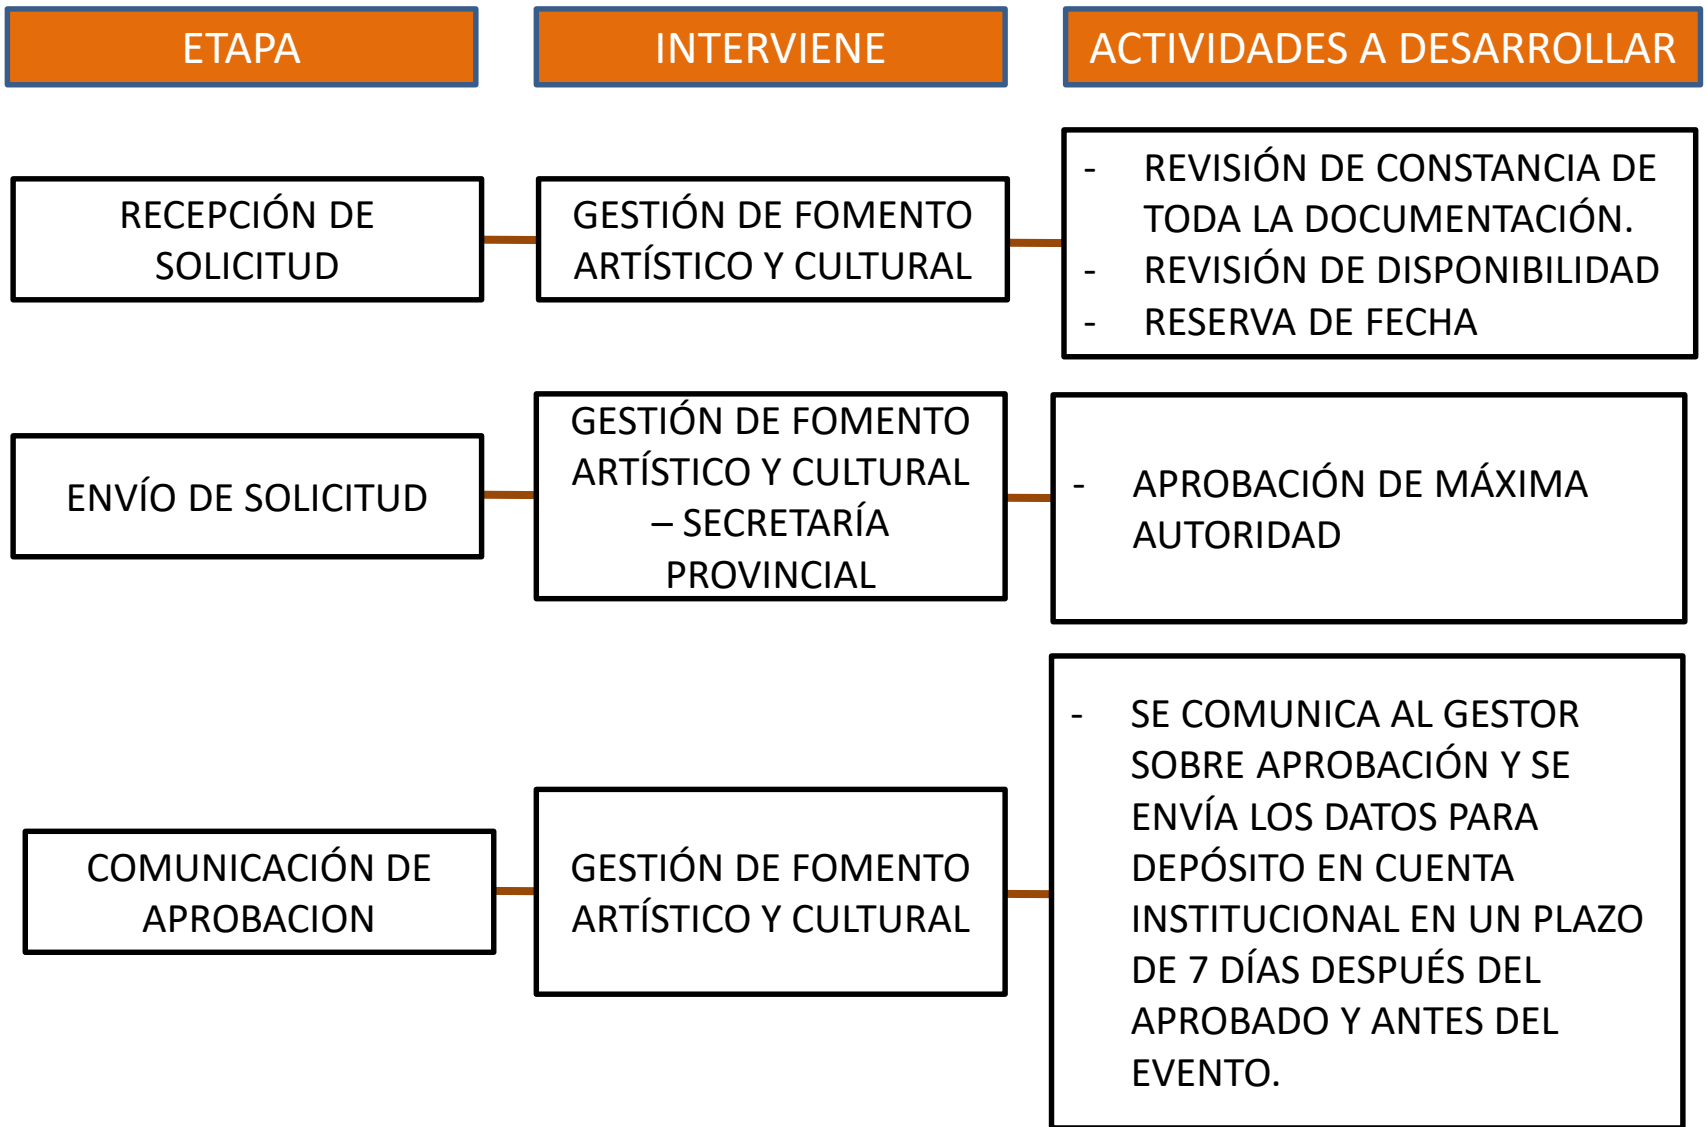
| ETAPA | INTERVIENE | ACTIVIDADES A DESARROLLAR |
|---|---|---|
| RECEPCIÓN DE SOLICITUD | GESTIÓN DE FOMENTO ARTÍSTICO Y CULTURAL | - REVISIÓN DE CONSTANCIA DE TODA LA DOCUMENTACIÓN. - REVISIÓN DE DISPONIBILIDAD - RESERVA DE FECHA |
| ENVÍO DE SOLICITUD | GESTIÓN DE FOMENTO ARTÍSTICO Y CULTURAL – SECRETARÍA PROVINCIAL | - APROBACIÓN DE MÁXIMA AUTORIDAD |
| COMUNICACIÓN DE APROBACION | GESTIÓN DE FOMENTO ARTÍSTICO Y CULTURAL | - SE COMUNICA AL GESTOR SOBRE APROBACIÓN Y SE ENVÍA LOS DATOS PARA DEPÓSITO EN CUENTA INSTITUCIONAL EN UN PLAZO DE 7 DÍAS DESPUÉS DEL APROBADO Y ANTES DEL EVENTO. |